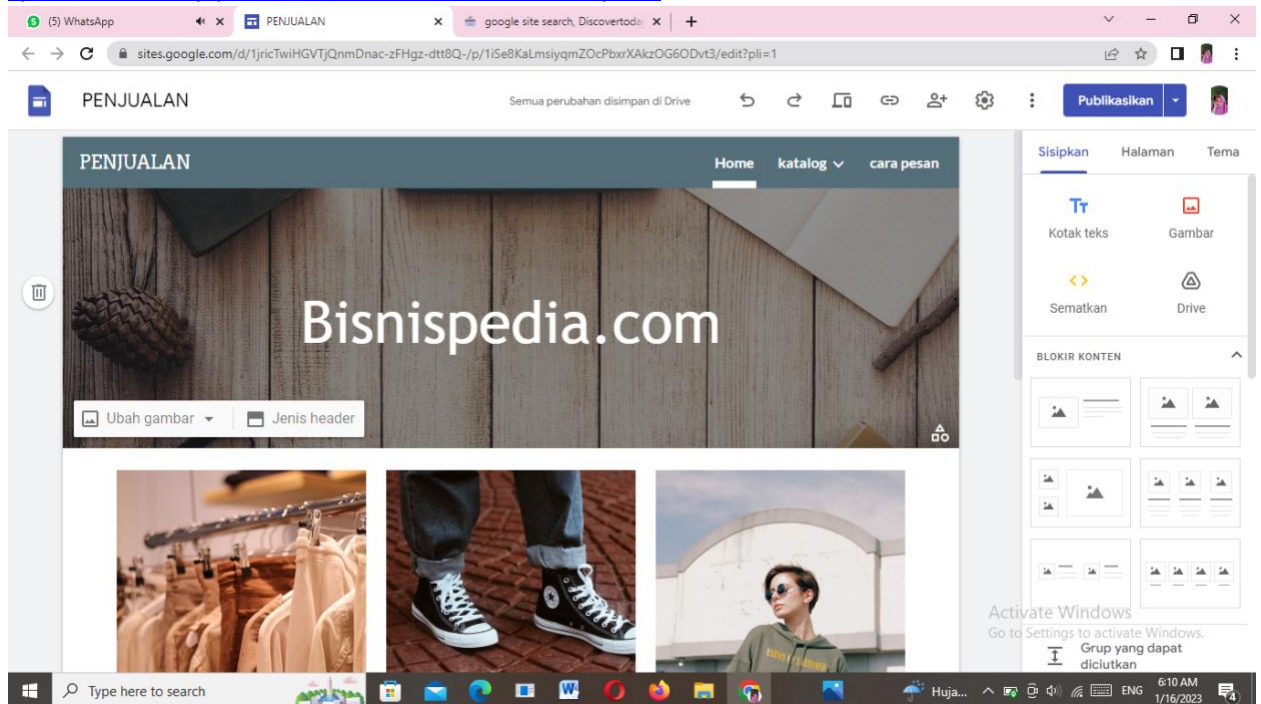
(5) WhatsApp
PENJUALAN
google site search, Discovertoda
sites.google.com/d/1jricTwiHGVTjQnmDnac-zFHgz-dtt8Q-/p/1iSe8KaLmsiyqmZOcPbxrXAkzOG6ODvt3/edit?pli=1

PENJUALAN
Semua perubahan disimpan di Drive
Publikasikan

PENJUALAN
Home
katalog
cara pesan

Bisnispedia.com

Ubah gambar
Jenis header

Sisipkan
Halaman
Tema
Kotak teks
Gambar
Sematkan
Drive
BLOKIR KONTEN

Activate Windows
Go to Settings to activate Windows.
Grup yang dapat diciutkan

Type here to search
Huja...
ENG
6:10 AM
1/16/2023
4